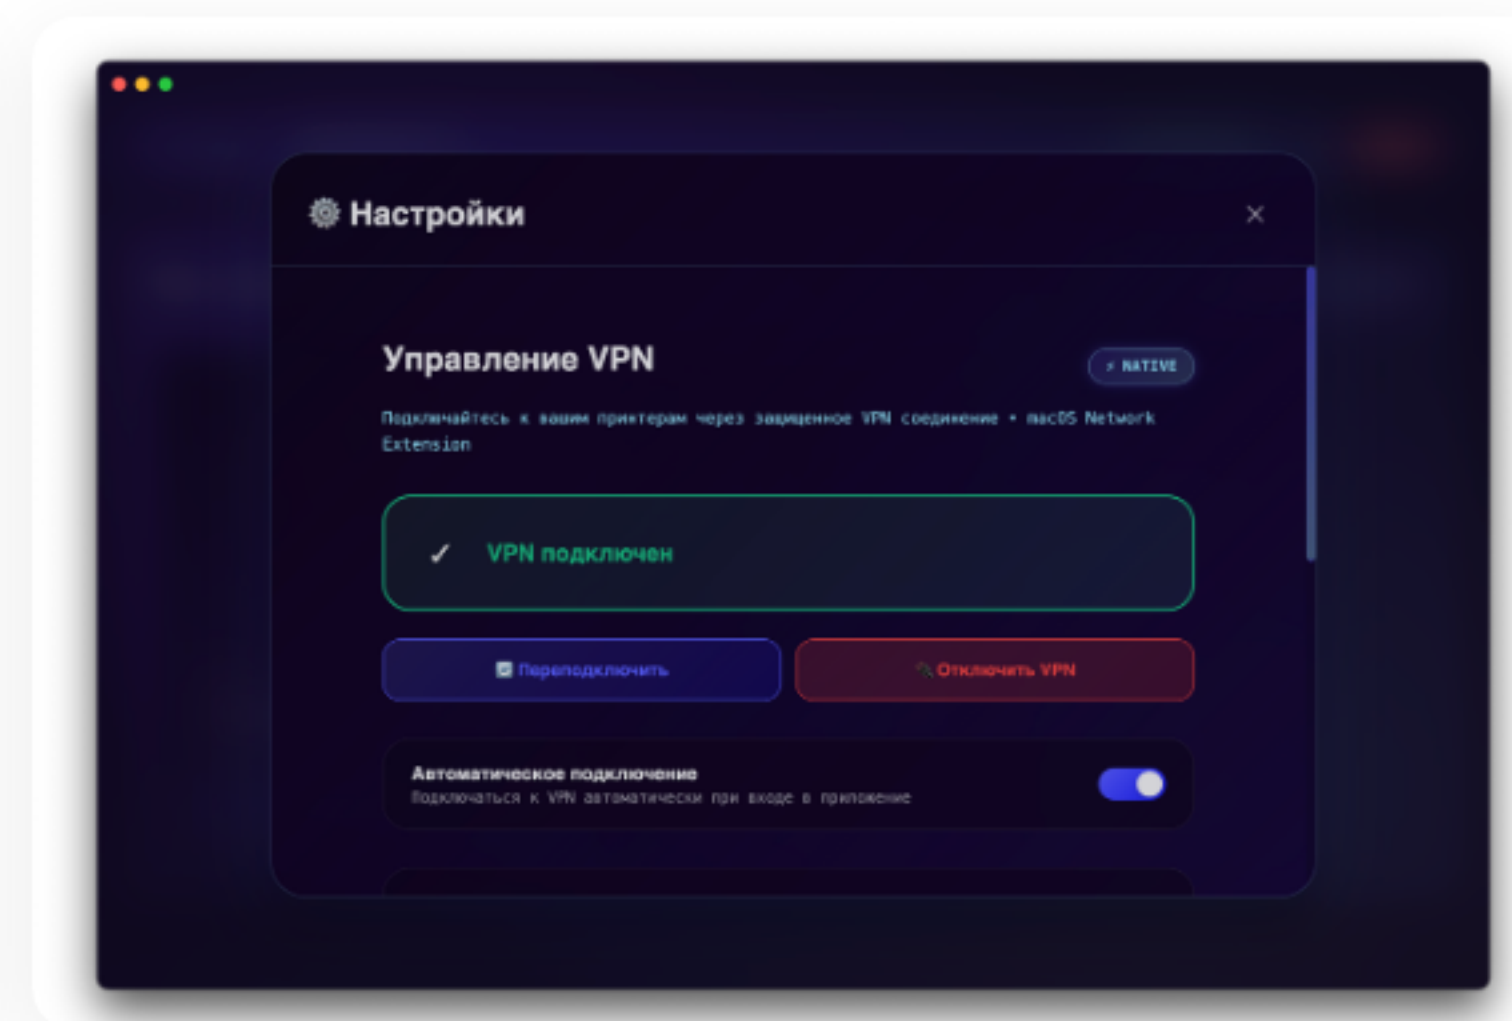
⚙ Настройки

×

Управление VPN

⚡ NATIVE

Подключайтесь к вашим принтерам через защищенное VPN соединение • macOS Network Extension

✓ VPN подключен

Переподключить

Отключить VPN

Автоматическое подключение

Подключаться к VPN автоматически при входе в приложение